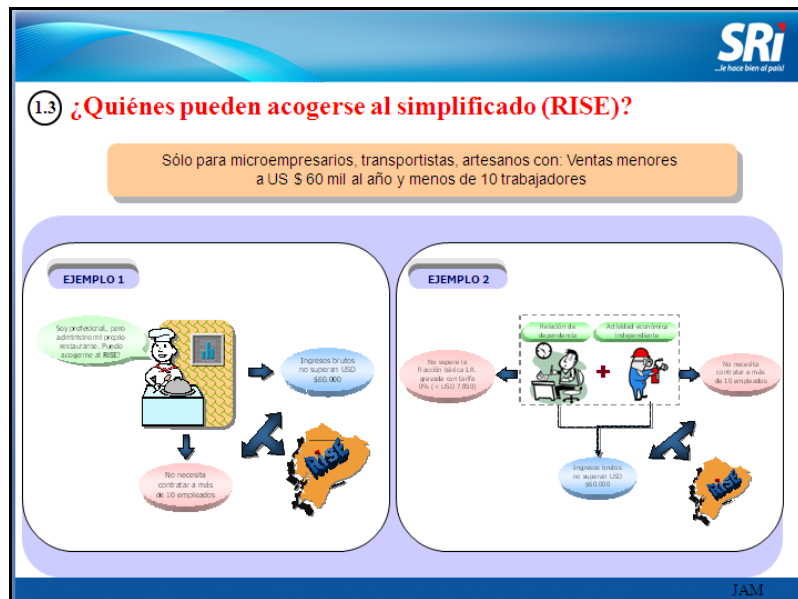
SRi
...le hace bien al país!

1.3 ¿Quiénes pueden acogerse al simplificado (RISE)?

Sólo para microempresarios, transportistas, artesanos con: Ventas menores a US $ 60 mil al año y menos de 10 trabajadores

EJEMPLO 1

Soy profesional, pero administro mi propio restaurante. Puedo acogerme al RISE!

Ingresos brutos no superan USD $60.000

No necesita contratar a más de 10 empleados

RISE

EJEMPLO 2

Relación de dependencia

Actividad económica independiente

No supera la fracción básica I.R. gravada con tarifa 0% (< USD 7.850)

No necesita contratar a más de 10 empleados

Ingresos brutos no superan USD $60.000

RISE

JAM